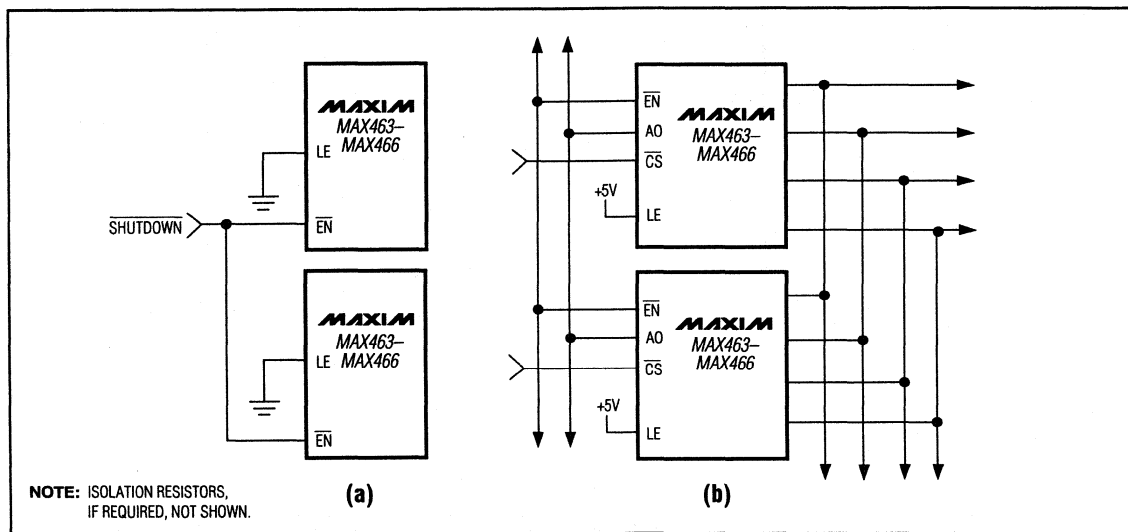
MAXIM
MAX463–
MAX466
LE
$\overline{SHUTDOWN}$
$\overline{EN}$

MAXIM
MAX463–
MAX466
LE
$\overline{EN}$

$\overline{EN}$
AO
$\overline{CS}$
+5V
LE
MAXIM
MAX463–
MAX466

$\overline{EN}$
AO
$\overline{CS}$
+5V
LE
MAXIM
MAX463–
MAX466

NOTE: ISOLATION RESISTORS, IF REQUIRED, NOT SHOWN.

(a)

(b)